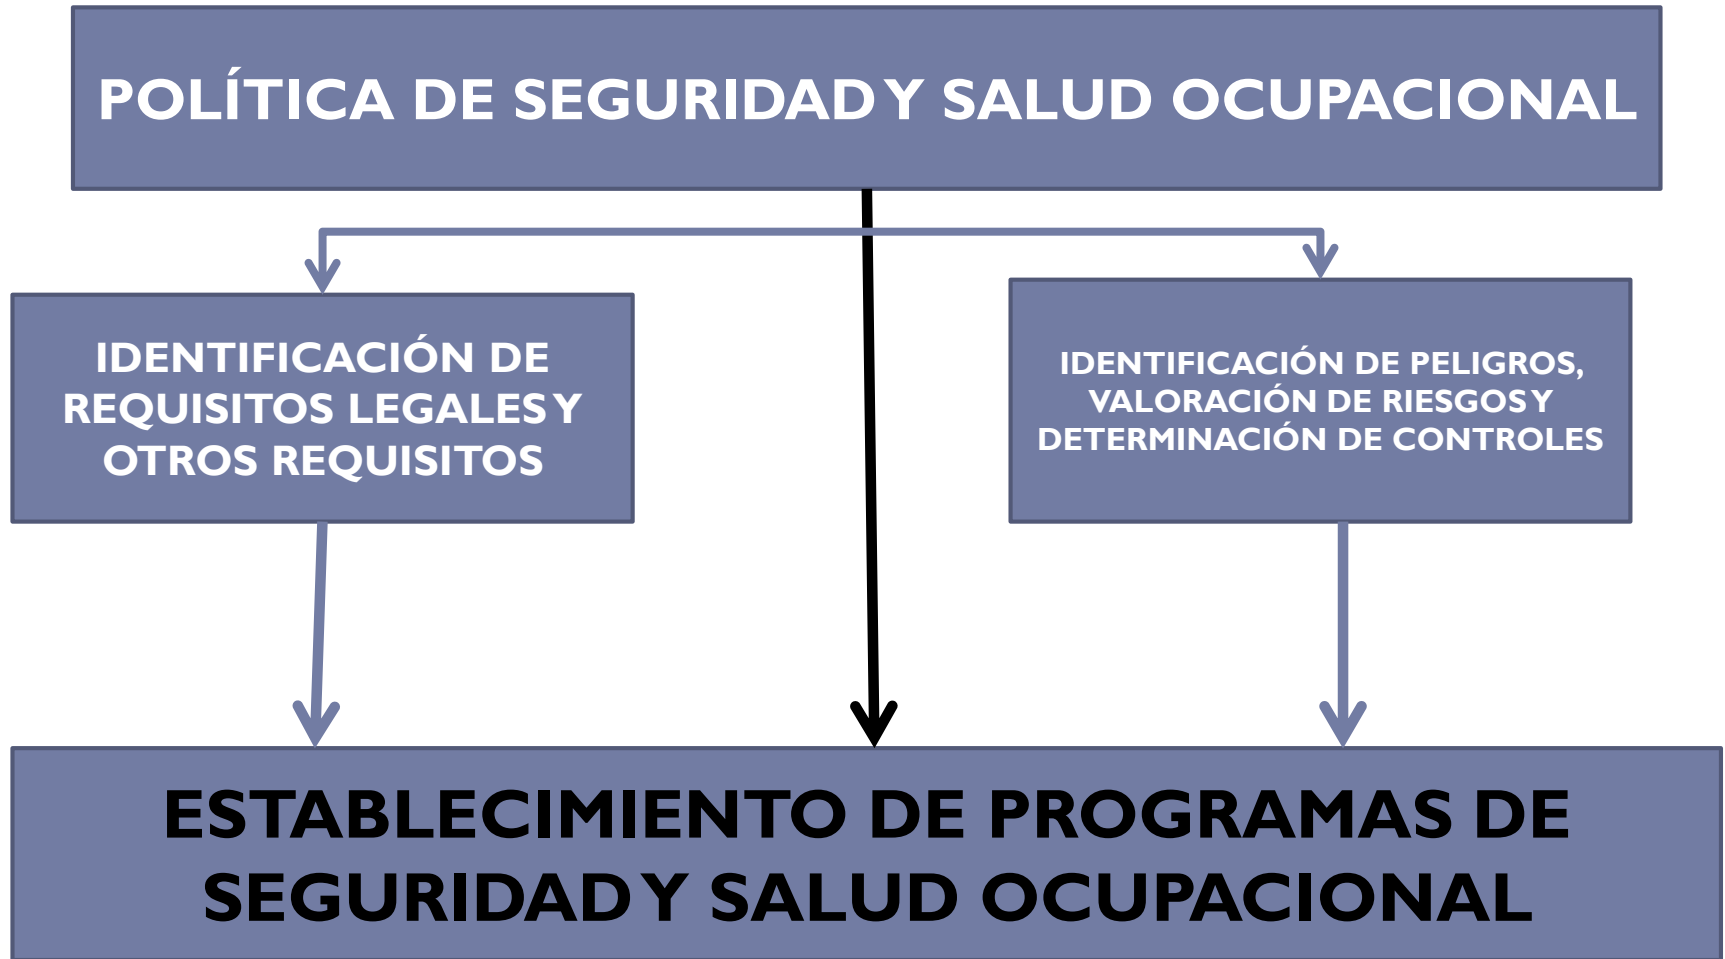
POLÍTICA DE SEGURIDAD Y SALUD OCUPACIONAL

IDENTIFICACIÓN DE REQUISITOS LEGALES Y OTROS REQUISITOS

IDENTIFICACIÓN DE PELIGROS, VALORACIÓN DE RIESGOS Y DETERMINACIÓN DE CONTROLES

ESTABLECIMIENTO DE PROGRAMAS DE SEGURIDAD Y SALUD OCUPACIONAL